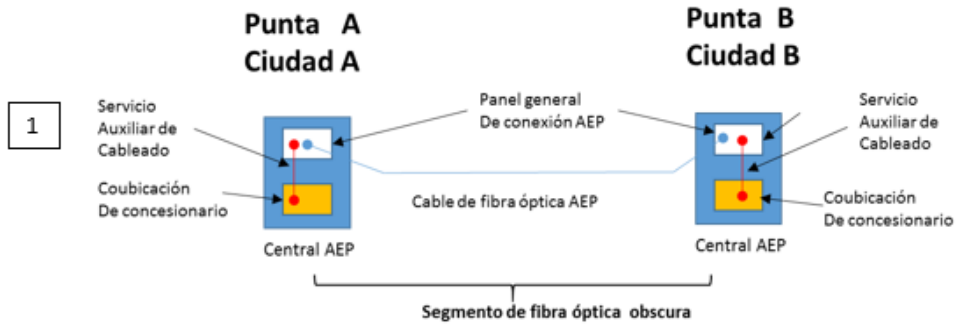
Punta A
Ciudad A

Punta B
Ciudad B

1

Servicio Auxiliar de Cableado

Panel general De conexión AEP

Servicio Auxiliar de Cableado

Coubicación De concesionario

Cable de fibra óptica AEP

Coubicación De concesionario

Central AEP

Central AEP

Segmento de fibra óptica obscura